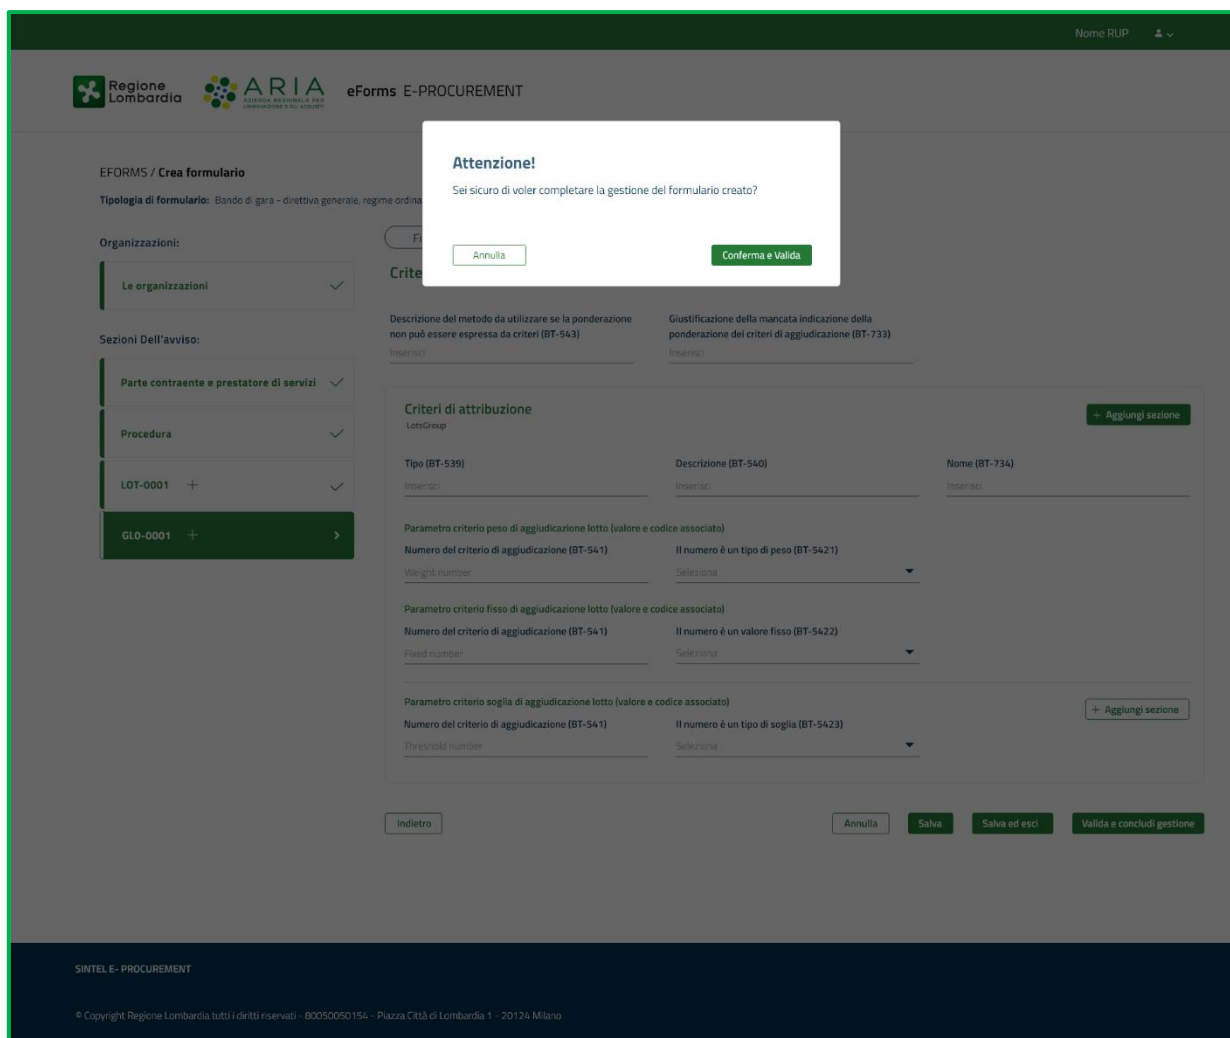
Nome RUP

Regione Lombardia

ARIA AZIENDA REGIONALE PER L'INNOVAZIONE E GLI ACQUISTI

eForms E-PROCUREMENT

EFORMS / Crea formulario

Tipologia di formulario: Bando di gara - direttiva generale, regime ordina

Organizzazioni:

Le organizzazioni

Sezioni Dell'avviso:

Parte contraente e prestatore di servizi

Procedura

LOT-0001 +

GLO-0001 +

Attenzione!

Sei sicuro di voler completare la gestione del formulario creato?

Annulla

Conferma e Valida

Fi

Crite

Descrizione del metodo da utilizzare se la ponderazione non può essere espressa da criteri (BT-543)

Inserisci

Giustificazione della mancata indicazione della ponderazione dei criteri di aggiudicazione (BT-733)

Inserisci

Criteri di attribuzione

LotsGroup

+ Aggiungi sezione

Tipo (BT-539)

Inserisci

Descrizione (BT-540)

Inserisci

Nome (BT-734)

Inserisci

Parametro criterio peso di aggiudicazione lotto (valore e codice associato)

Numero del criterio di aggiudicazione (BT-541)

Weight number

Il numero è un tipo di peso (BT-5421)

Seleziona

Parametro criterio fisso di aggiudicazione lotto (valore e codice associato)

Numero del criterio di aggiudicazione (BT-541)

Fixed number

Il numero è un valore fisso (BT-5422)

Seleziona

Parametro criterio soglia di aggiudicazione lotto (valore e codice associato)

Numero del criterio di aggiudicazione (BT-541)

Threshold number

Il numero è un tipo di soglia (BT-5423)

Seleziona

+ Aggiungi sezione

Indietro

Annulla

Salva

Salva ed esci

Valida e concludi gestione

SINTEL E- PROCUREMENT

© Copyright Regione Lombardia tutti i diritti riservati - 80050050154 - Piazza Città di Lombardia 1 - 20124 Milano